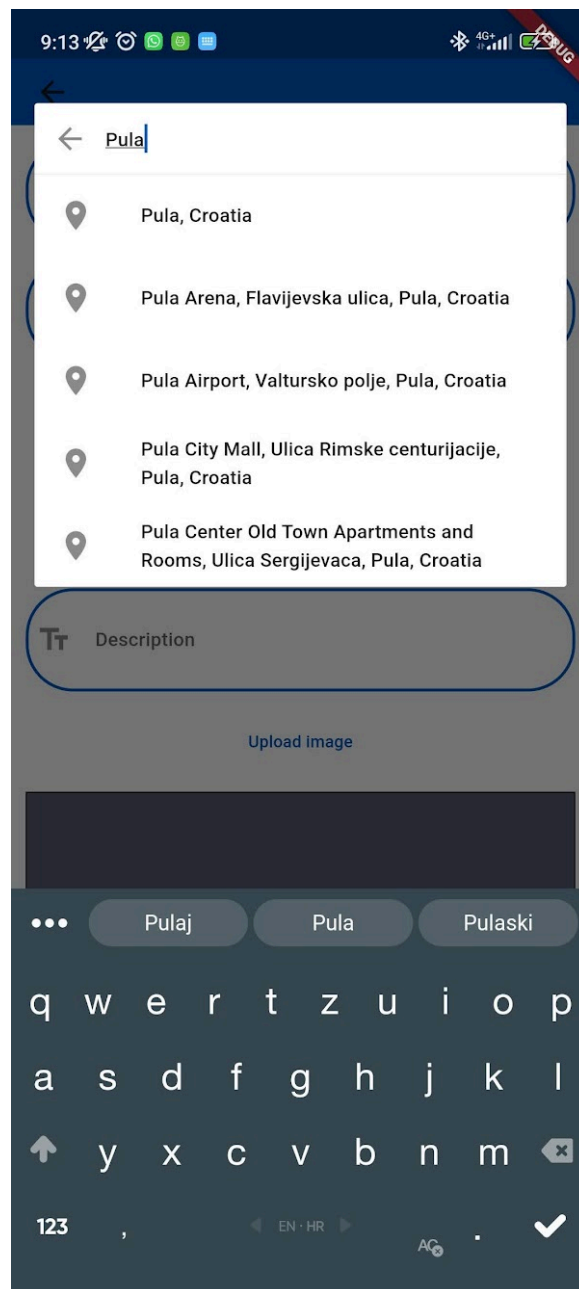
9:13

4G+

DEBUG

Pula

Pula, Croatia

Pula Arena, Flavijevska ulica, Pula, Croatia

Pula Airport, Valtursko polje, Pula, Croatia

Pula City Mall, Ulica Rimske centurijacije, Pula, Croatia

Pula Center Old Town Apartments and Rooms, Ulica Sergijevaca, Pula, Croatia

Description

Upload image

Pulaj Pula Pulaski

q w e r t z u i o p

a s d f g h j k l

y x c v b n m

123 , EN · HR .